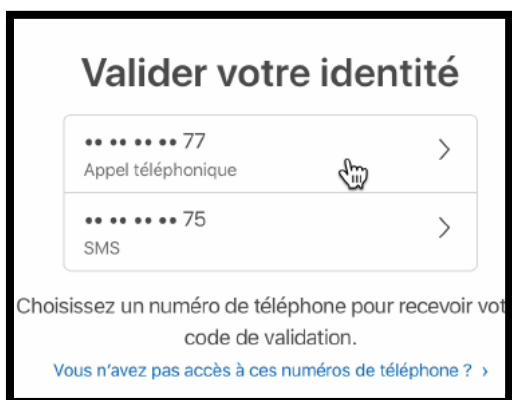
Valider votre identité

•• •• •• •• 77
Appel téléphonique

•• •• •• •• 75
SMS

Choisissez un numéro de téléphone pour recevoir vot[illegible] code de validation.

Vous n'avez pas accès à ces numéros de téléphone ? ›